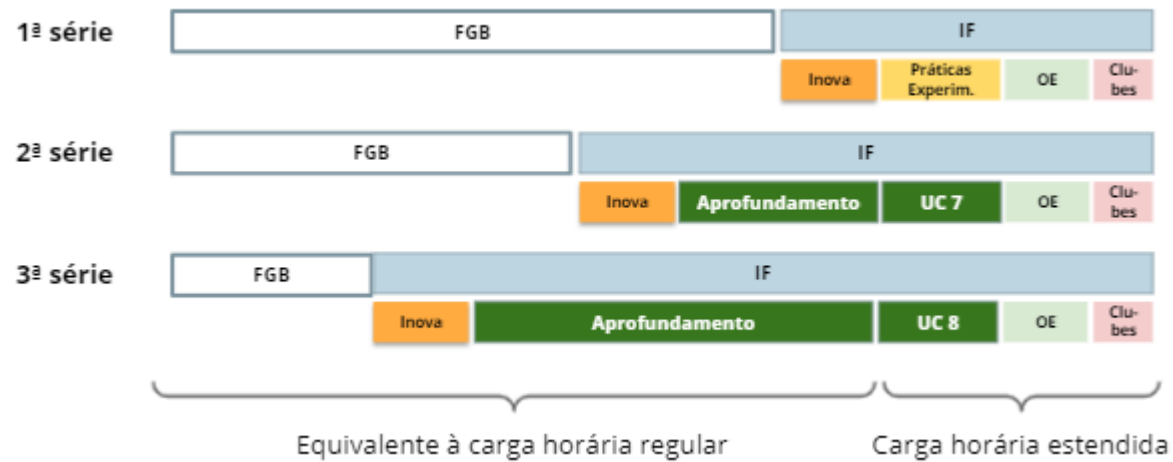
1ª série
FGB
IF
Inova
Práticas Experim.
OE
Clubes

2ª série
FGB
IF
Inova
Aprofundamento
UC 7
OE
Clubes

3ª série
FGB
IF
Inova
Aprofundamento
UC 8
OE
Clubes

Equivalente à carga horária regular
Carga horária estendida